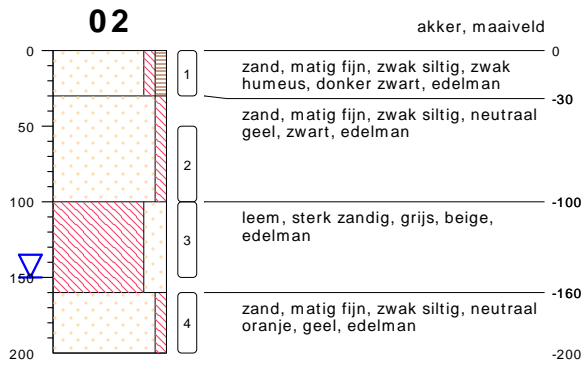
02

akker, maaiveld

0
50
100
150
200

1
2
3
4

0
zand, matig fijn, zwak siltig, zwak humeus, donker zwart, edelman

-30
zand, matig fijn, zwak siltig, neutraal geel, zwart, edelman

-100
leem, sterk zandig, grijs, beige, edelman

-160
zand, matig fijn, zwak siltig, neutraal oranje, geel, edelman

-200